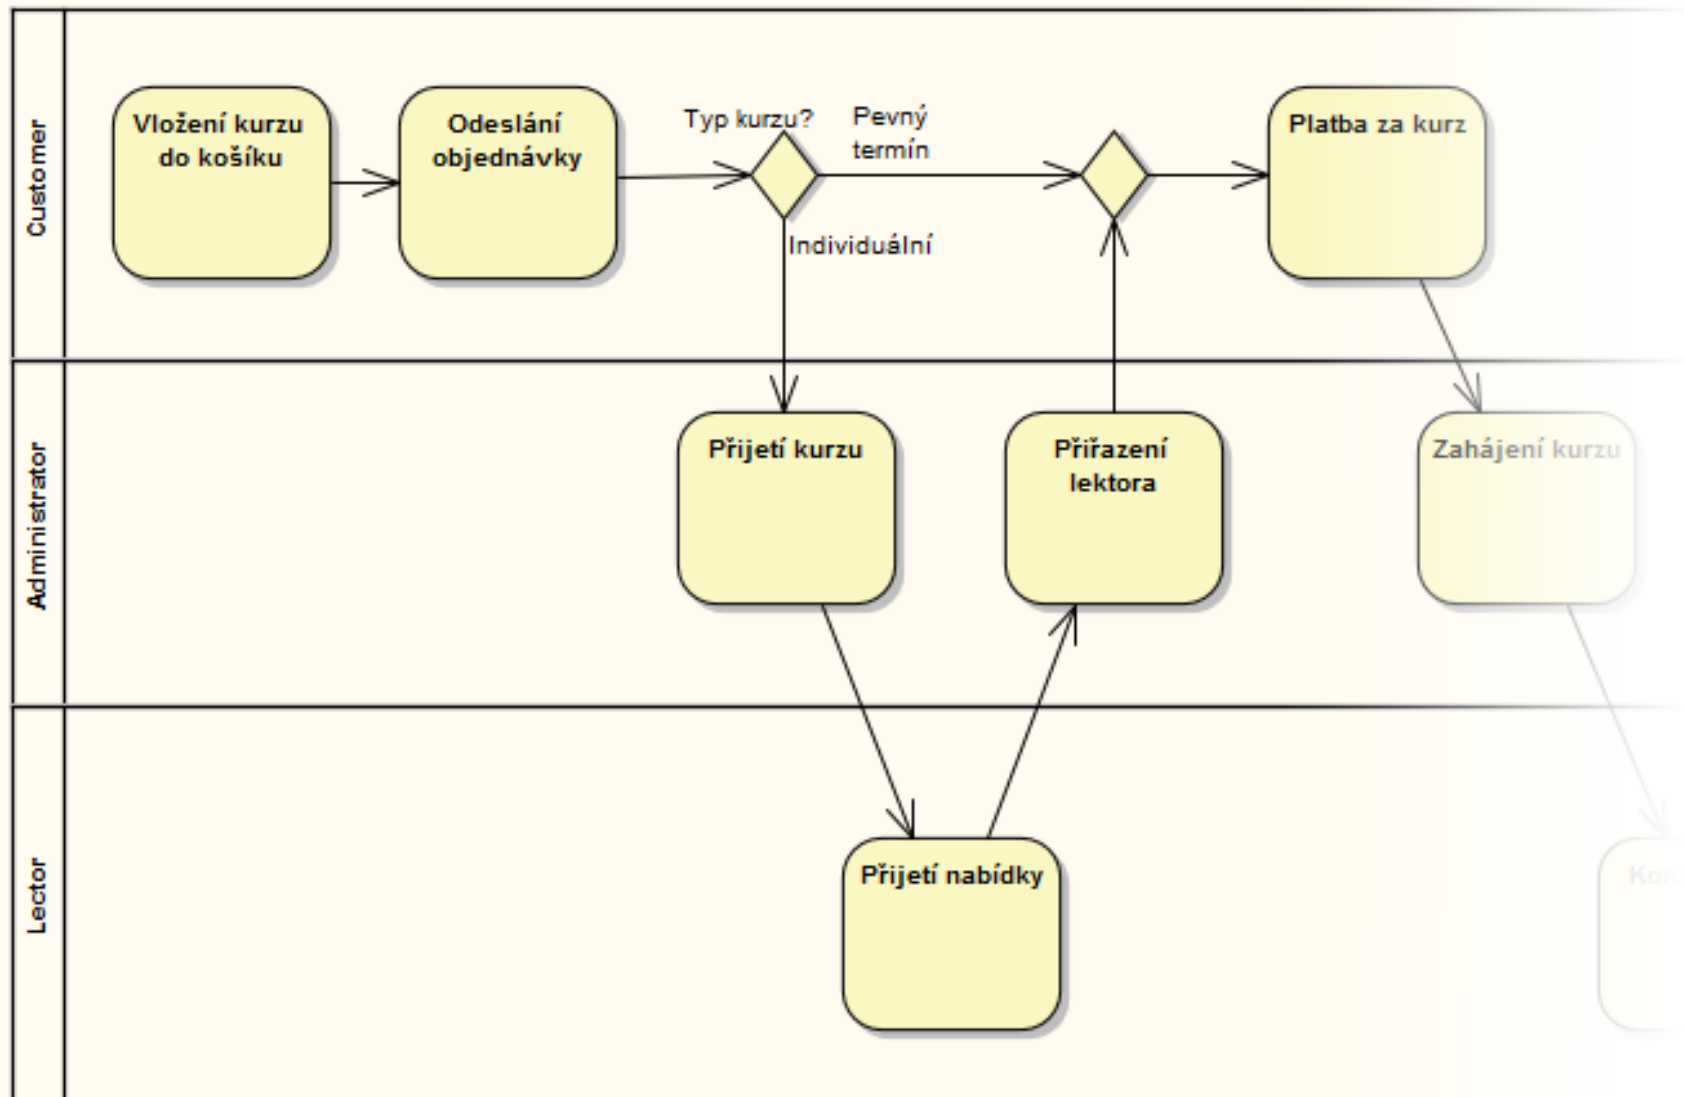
Customer

Vložení kurzu do košíku

Odeslání objednávky

Typ kurzu?

Pevný termín

Individuální

Platba za kurz

Administrator

Přijetí kurzu

Přiřazení lektora

Zahájení kurzu

Lector

Přijetí nabídky

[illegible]